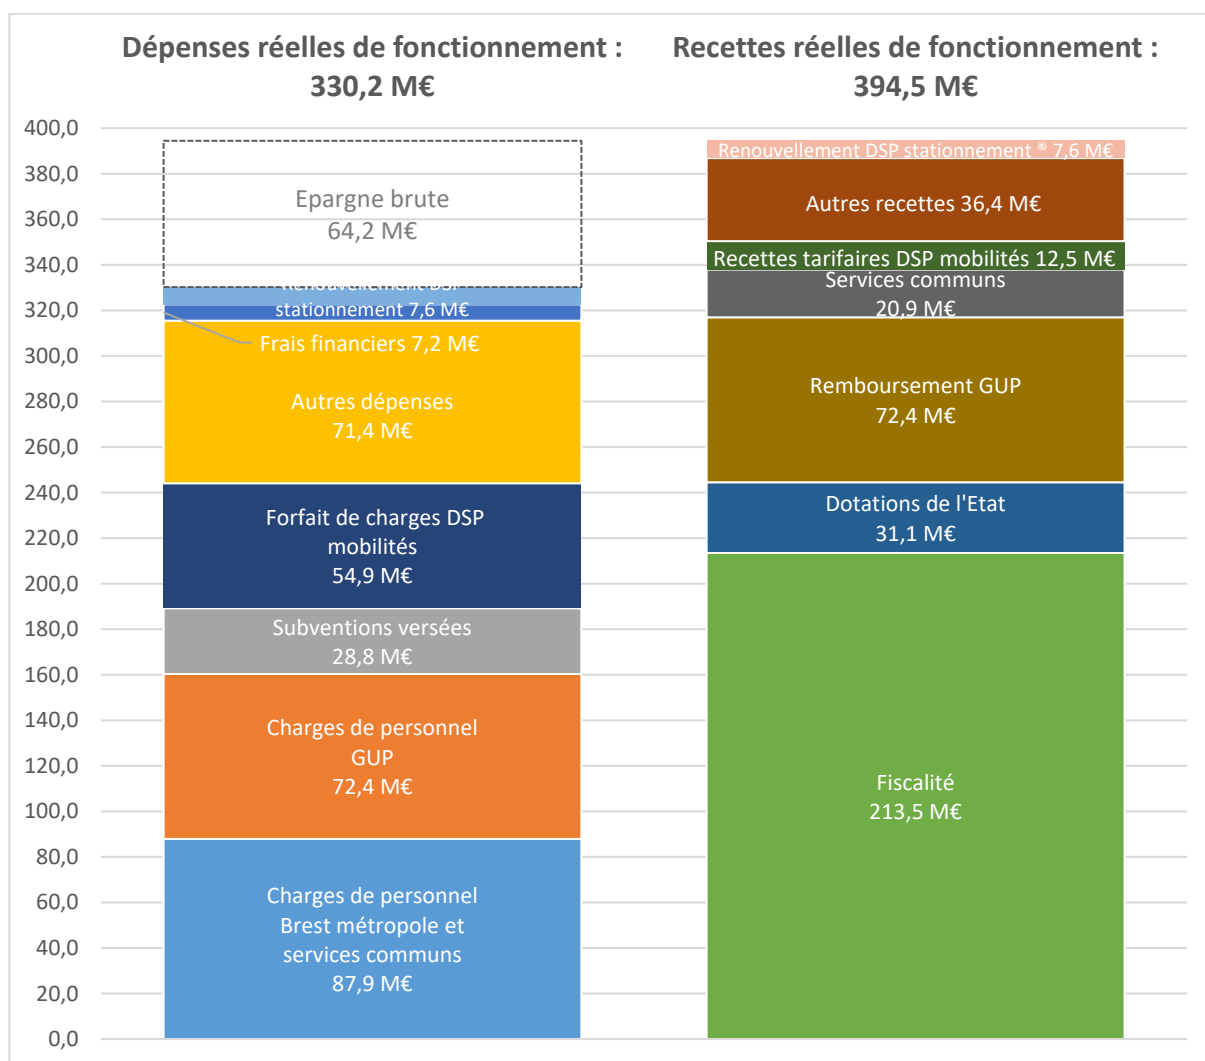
Dépenses réelles de fonctionnement : 330,2 M€

Recettes réelles de fonctionnement : 394,5 M€

400,0
380,0
360,0
340,0
320,0
300,0
280,0
260,0
240,0
220,0
200,0
180,0
160,0
140,0
120,0
100,0
80,0
60,0
40,0
20,0
0,0

Epargne brute
64,2 M€

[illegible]
stationnement 7,6 M€

Frais financiers 7,2 M€

Autres dépenses
71,4 M€

Forfait de charges DSP mobilités
54,9 M€

Subventions versées
28,8 M€

Charges de personnel GUP
72,4 M€

Charges de personnel Brest métropole et services communs
87,9 M€

Renouvellement DSP stationnement ® 7,6 M€

Autres recettes 36,4 M€

Recettes tarifaires DSP mobilités 12,5 M€

Services communs
20,9 M€

Remboursement GUP
72,4 M€

Dotations de l'Etat
31,1 M€

Fiscalité
213,5 M€